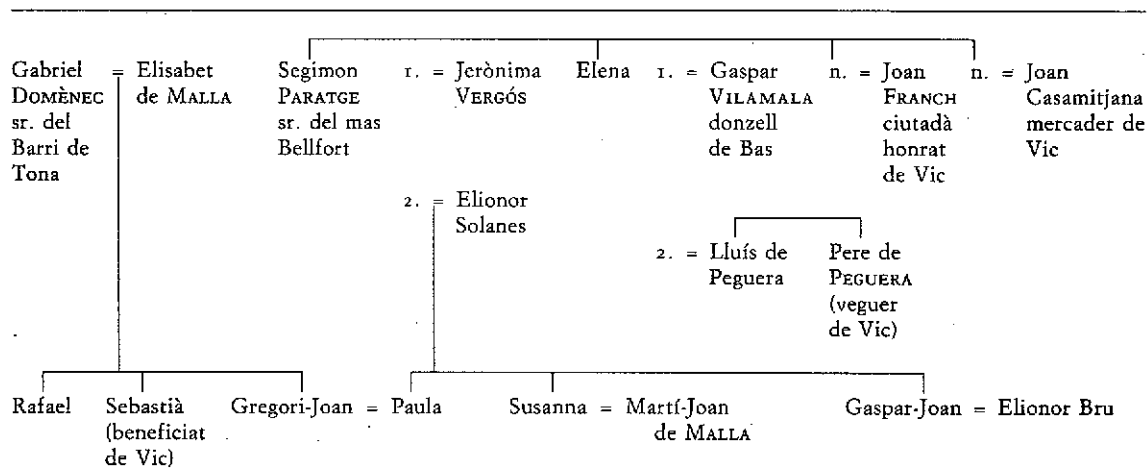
Gabriel DOMÈNEC sr. del Barri de Tona = Elisabet de MALLA

Segimon PARATGE sr. del mas Bellfort 1. = Jerònima VERGÓS

2. = Elionor Solanes

Elena 1. = Gaspar VILAMALA donzell de Bas

2. = Lluís de Peguera

Pere de PEGUERA (veguer de Vic)

n. = Joan FRANCH ciutadà honrat de Vic

n. = Joan Casamitjana mercader de Vic

Rafael

Sebastià (beneficiat de Vic)

Gregori-Joan = Paula

Susanna = Martí-Joan de MALLA

Gaspar-Joan = Elionor Bru